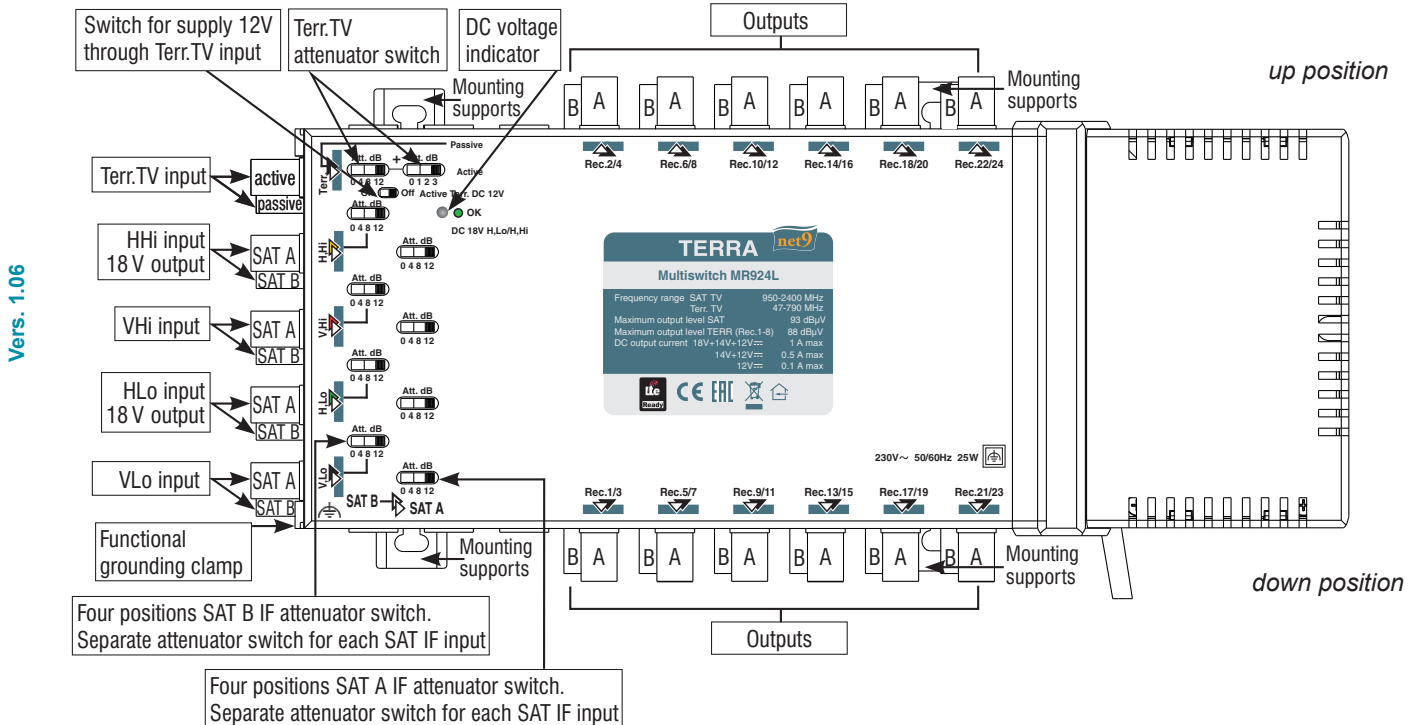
Switch for supply 12V through Terr.TV input

Terr.TV attenuator switch

DC voltage indicator

Outputs

Mounting supports

B A B A B A B A B A B A

Mounting supports

up position

Passive

Att. dB

Att. dB

Active

0 4 8 12

0 1 2 3

Terr.

Off Active Terr. DC 12V

OK

DC 18V H,Lo/H,Hi

Rec.2/4 Rec.6/8 Rec.10/12 Rec.14/16 Rec.18/20 Rec.22/24

Terr.TV input

active

passive

HHi input 18 V output

SAT A

SAT B

Att. dB 0 4 8 12

Att. dB 0 4 8 12

HHi

Att. dB 0 4 8 12

VHi input

SAT A

SAT B

Att. dB 0 4 8 12

VHi

Att. dB 0 4 8 12

HLo input 18 V output

SAT A

SAT B

Att. dB 0 4 8 12

HLo

Att. dB 0 4 8 12

VLo input

SAT A

SAT B

Att. dB 0 4 8 12

VLo

SAT B SAT A

Vers. 1.06

TERRA net9

Multiswitch MR924L

Frequency range SAT TV 950-2400 MHz
Terr. TV 47-790 MHz
Maximum output level SAT 93 dBµV
Maximum output level TERR (Rec.1-8) 88 dBµV
DC output current 18V+14V+12V⎓ 1 A max
14V+12V⎓ 0.5 A max
12V⎓ 0.1 A max

lte Ready

CE EAC

230V~ 50/60Hz 25W

Rec.1/3 Rec.5/7 Rec.9/11 Rec.13/15 Rec.17/19 Rec.21/23

Functional grounding clamp

Mounting supports

B A B A B A B A B A B A

Mounting supports

down position

Four positions SAT B IF attenuator switch. Separate attenuator switch for each SAT IF input

Outputs

Four positions SAT A IF attenuator switch. Separate attenuator switch for each SAT IF input